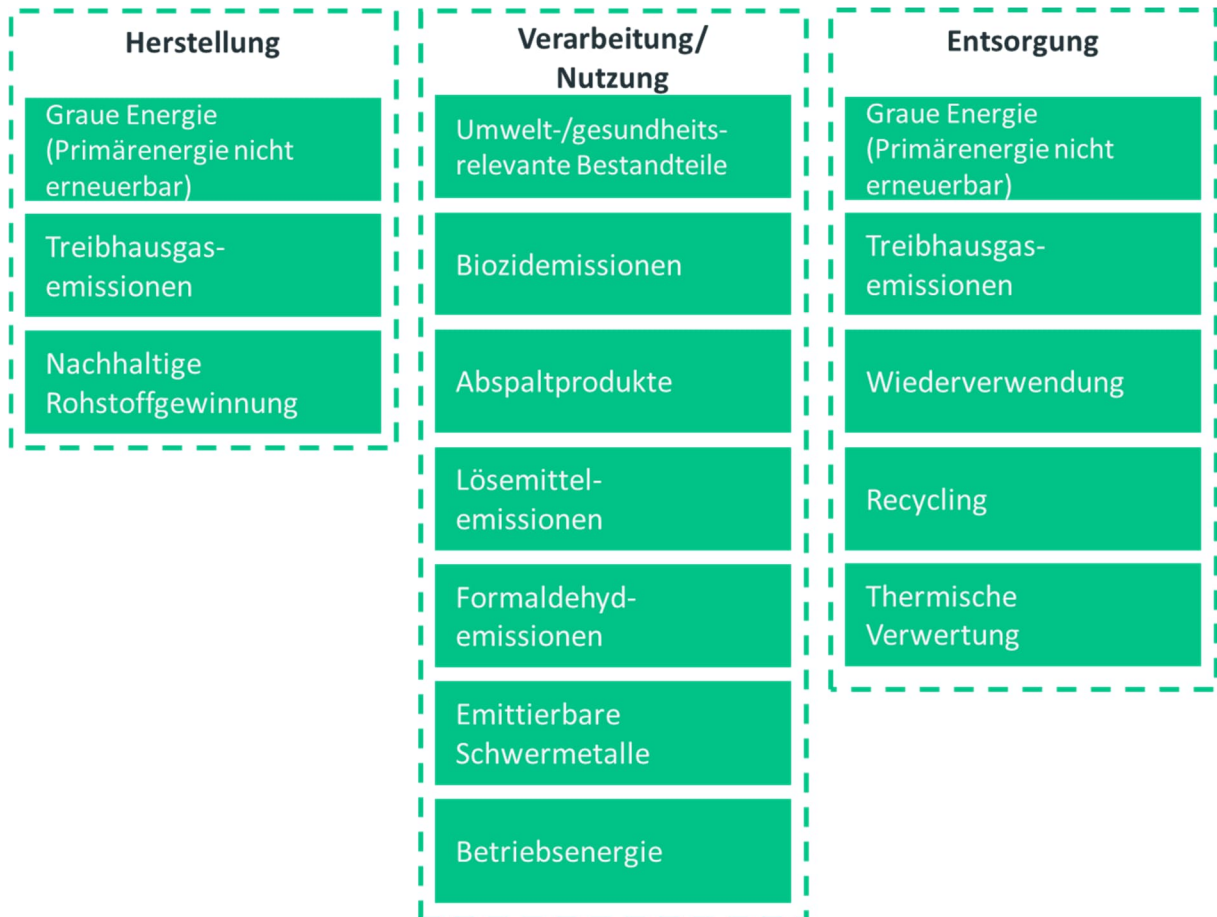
Herstellung

Graue Energie (Primärenergie nicht erneuerbar)

Treibhausgasemissionen

Nachhaltige Rohstoffgewinnung

Verarbeitung/ Nutzung

Umwelt-/gesundheitsrelevante Bestandteile

Biozidemissionen

Abspaltprodukte

Lösemittelemissionen

Formaldehydemissionen

Emittierbare Schwermetalle

Betriebsenergie

Entsorgung

Graue Energie (Primärenergie nicht erneuerbar)

Treibhausgasemissionen

Wiederverwendung

Recycling

Thermische Verwertung